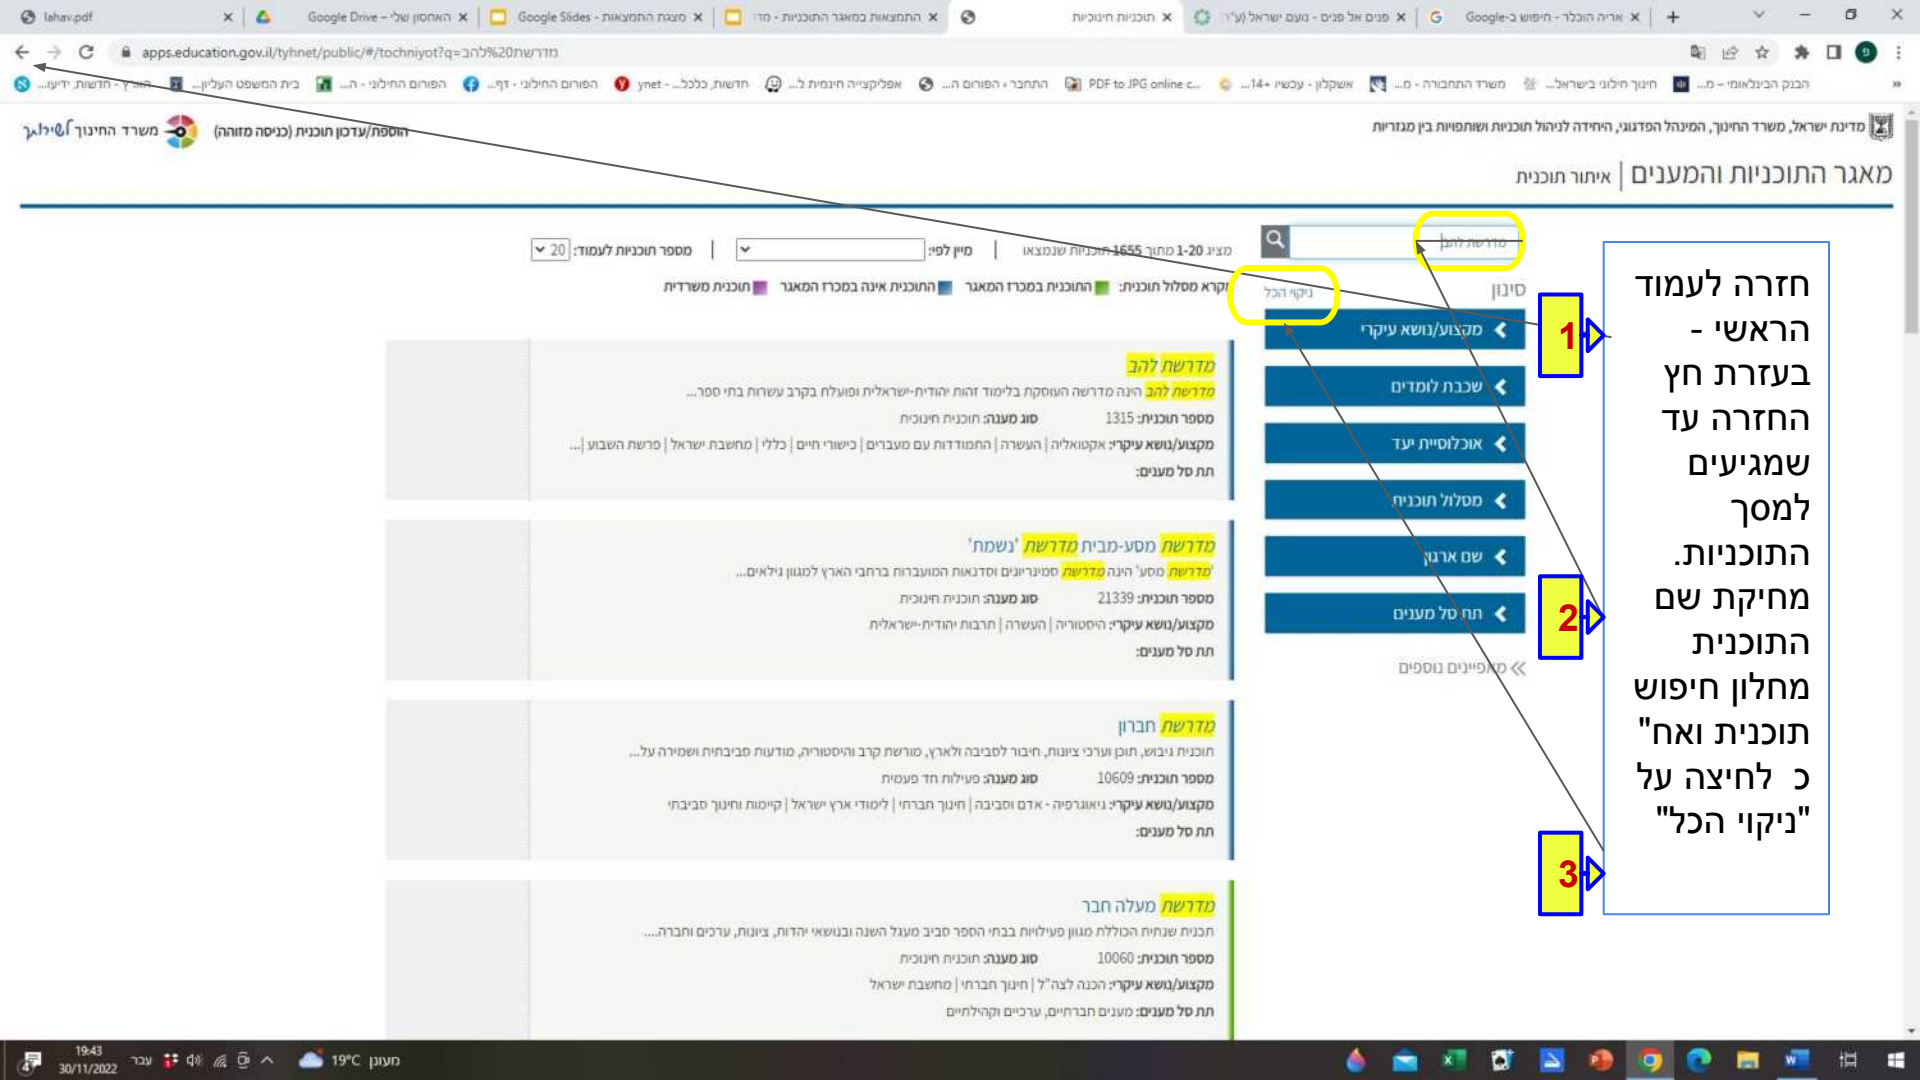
lahav.pdf | Google Drive - האחסון שלי | Google Slides - מצגת התמצאות | התמצאות במאגר התוכניות - מד | תוכניות חינוכיות | פנים אל פנים - נועם ישראל (ע"ר) | Google-ארץ הכוכב - חיפוש ב

apps.education.gov.il/tyhnet/public/#/tochniyot?q=מדרשת%20להב

חדשות ידיעות - הארץ | בית המשפט העליון | הפורום החילוני - ה... | הפורום החילוני - דף... | ynet - חדשות כללי | אפליקציה חינוכית ל... | התחבר - הפורום ה... | PDF to JPG online c... | אשקלון - עכשיו 14+... | משרד התחבורה - ס... | חינוך חילוני בישראל... | הבנק הבינלאומי - מ...

משרד החינוך | הוספת/עדכון תוכנית (כניסה מזוהה)

מדינת ישראל, משרד החינוך, המינהל הפדגוגי, היחידה לניהול תוכניות ושותפויות בין מגזריות

מאגר התוכניות והמענים | איתור תוכנית

מדרשת להב

מציג 1-20 מתוך 1655 תוכניות שנמצאו | מיין לפי: | מספר תוכניות לעמוד: 20

סינון | ניקוי הכל

מקרא סלול תוכניות: התוכנית במכרז המאגר | התוכנית אינה במכרז המאגר | תוכנית משרדית

מקצוע/נושא עיקרי
שכבת לומדים
אוכלוסיית יעד
מסלול חינוכי
שם ארגון
תח סל מענים
מאפיינים נוספים

מדרשת להב
מדרשת להב הינה מדרשה העוסקת בלימוד זהות יהודית-ישראלית ופועלת בקרב עשרות בתי ספר...
מספר תוכנית: 1315 סוג מענה: תוכנית חינוכית
מקצוע/נושא עיקרי: אקטואליה | העשרה | התמודדות עם מעברים | כישורי חיים | כללי | מחשבת ישראל | פרשת השבוע |...
תת סל מענים:

מדרשת מסע-מבית מדרשת 'נשמה'
'מדרשת מסע' הינה מדרשה סמינריונים וסדנאות המעוברות ברחבי הארץ למגוון גילאים...
מספר תוכנית: 21339 סוג מענה: תוכנית חינוכית
מקצוע/נושא עיקרי: היסטוריה | העשרה | תרבות יהודית-ישראלית
תת סל מענים:

מדרשת חברון
תוכנית גיבוש, תוכן וערכי ציונות, חיבור לסביבה ולארץ, מורשת קרב והיסטוריה, מודעות סביבתית ושמירה על...
מספר תוכנית: 10609 סוג מענה: פעילות חד פעמית
מקצוע/נושא עיקרי: גיאוגרפיה - אדם וסביבה | חינוך חברתי | לימודי ארץ ישראל | קיימות וחינוך סביבתי
תת סל מענים:

מדרשת מעלה חבר
תכנית שנתית הכוללת מגוון פעילויות בבתי הספר סביב מעגל השנה ובנושאי יהדות, ציונות, ערכים וחברה...
מספר תוכנית: 10060 סוג מענה: תוכנית חינוכית
מקצוע/נושא עיקרי: הכנה לצה"ל | חינוך חברתי | מחשבת ישראל
תת סל מענים: מענים חברתיים, ערכים וקהילתיים

1
2
3

חזרה לעמוד הראשי - בעזרת חץ החזרה עד שמגיעים למסך התוכניות.
מחיקת שם התוכנית מחלון חיפוש תוכנית ואח"כ לחיצה על "ניקוי הכל"

19:43 30/11/2022 עבר 19°C מעונן